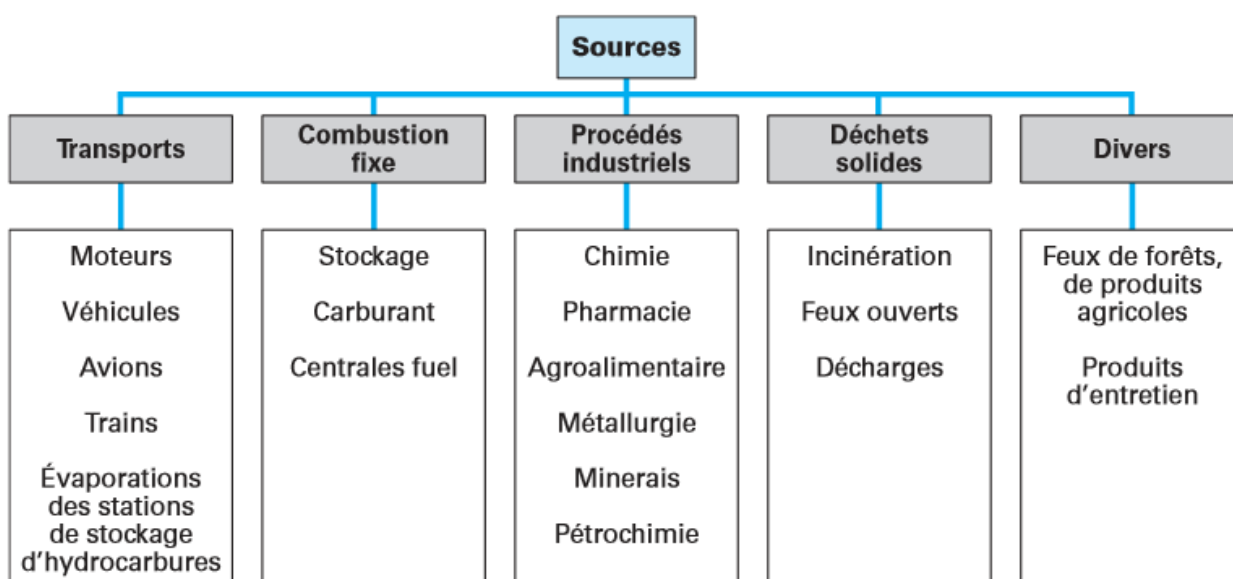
Sources

Transports

Moteurs

Véhicules

Avions

Trains

Évaporations des stations de stockage d'hydrocarbures

Combustion fixe

Stockage

Carburant

Centrales fuel

Procédés industriels

Chimie

Pharmacie

Agroalimentaire

Métallurgie

Minerais

Pétrochimie

Déchets solides

Incinération

Feux ouverts

Décharges

Divers

Feux de forêts, de produits agricoles

Produits d'entretien